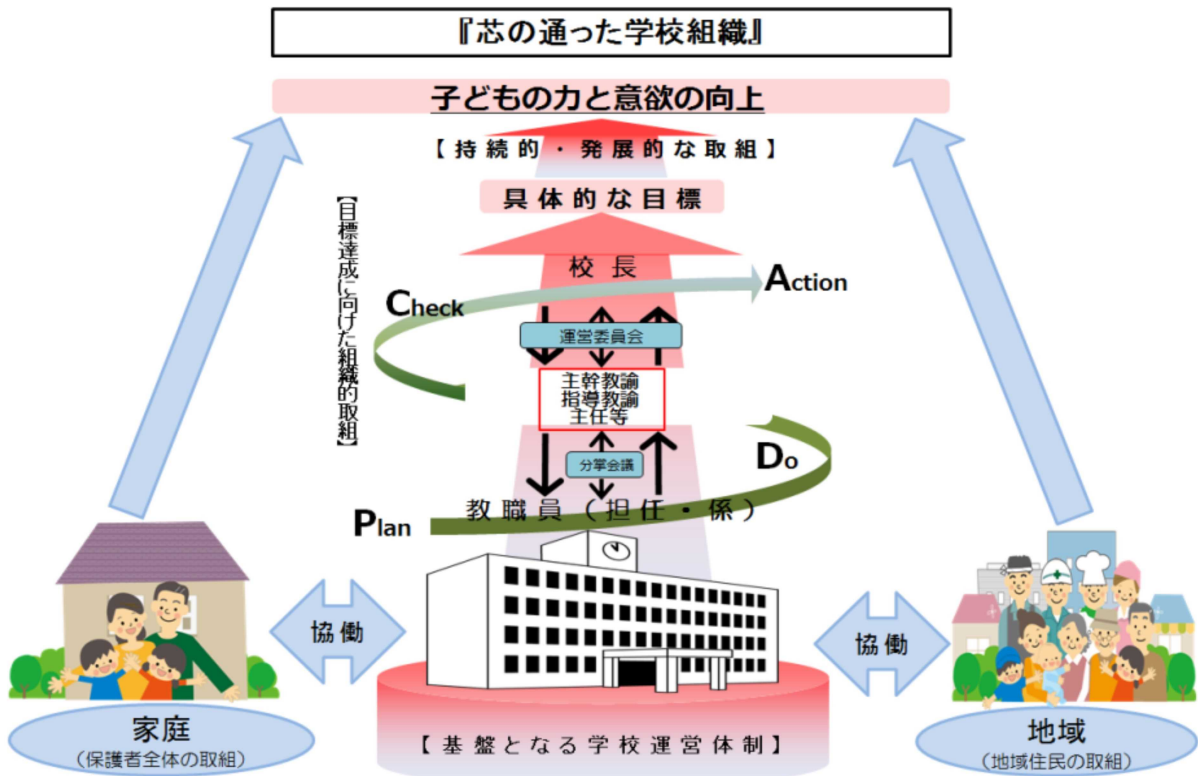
『芯の通った学校組織』

子どもの力と意欲の向上

【持続的・発展的な取組】

具体的な目標

【目標達成に向けた組織的取組】

校長

Check

Action

運営委員会

主幹教諭
指導教諭
主任等

分掌会議

Do

Plan

教職員（担任・係）

協働

協働

家庭
（保護者全体の取組）

【基盤となる学校運営体制】

地域
（地域住民の取組）